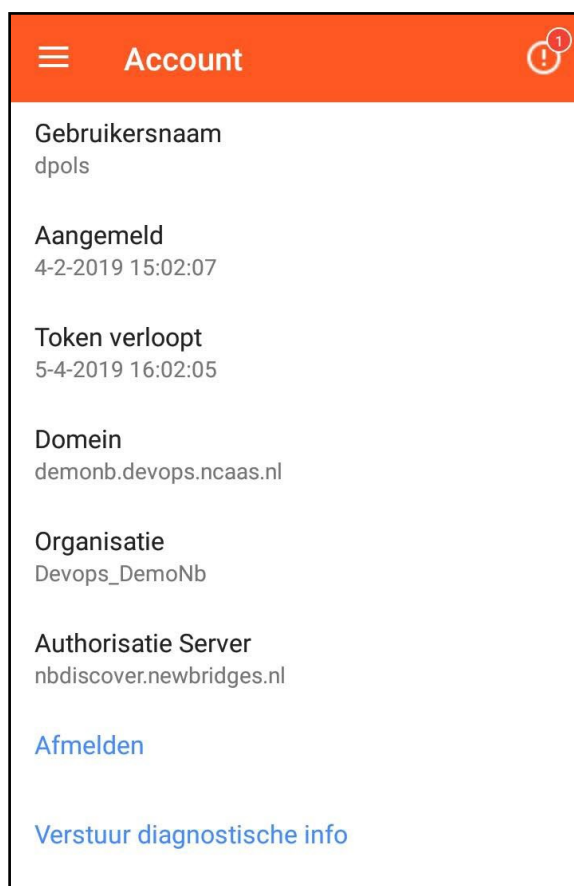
Account

1

Gebruikersnaam
dpols

Aangemeld
4-2-2019 15:02:07

Token verloopt
5-4-2019 16:02:05

Domein
demonb.devops.ncaas.nl

Organisatie
Devops_DemoNb

Authorisatie Server
nbdiscover.newbridges.nl

Afmelden

Verstuur diagnostische info